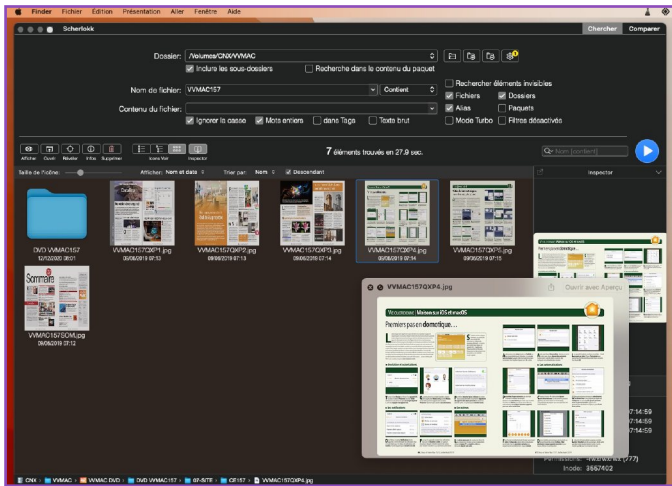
Finder Fichier Édition Présentation Aller Fenêtre Aide

Scherlokk

Chercher Comparer

Dossier: /Volumes/CNX/VVMAC

Inclure les sous-dossiers

Recherche dans le contenu du paquet

Nom de fichier: VVMAC157

Contient

Rechercher éléments invisibles

Contenu du fichier:

Fichiers

Dossiers

Alias

Paquets

Ignorer la casse

Mots entiers

dans Tags

Texte brut

Mode Turbo

Filtres désactivés

Afficher Ouvrir Révéler Infos Supprimer Icons Vue Inspector

7 éléments trouvés en 27.9 sec.

Nom [contient]

Inspector

Taille de l'icône:

Afficher: Nom et date

Trier par: Nom

Descendant

DVD VVMAC157
12/12/2020 08:01

VVMAC157QXP1.jpg
09/06/2019 07:12

VVMAC157QXP2.jpg
09/06/2019 07:13

VVMAC157QXP3.jpg
09/06/2019 07:14

VVMAC157QXP4.jpg
09/06/2019 07:14

VVMAC157QXP5.jpg
09/06/2019 07:15

VVMAC157SOM.jpg
09/06/2019 07:12

VVMAC157QXP4.jpg

Ouvrir avec Aperçu

Premiers pas en domotique...

07:14:59

07:14:59

07:14:59

Permissions: -rwxrwxrwx (777)

Inode: 3557402

CNX > VVMAC > VVMAC DVD > DVD VVMAC157 > 07-SITE > 08-157 > VVMAC157QXP4.jpg